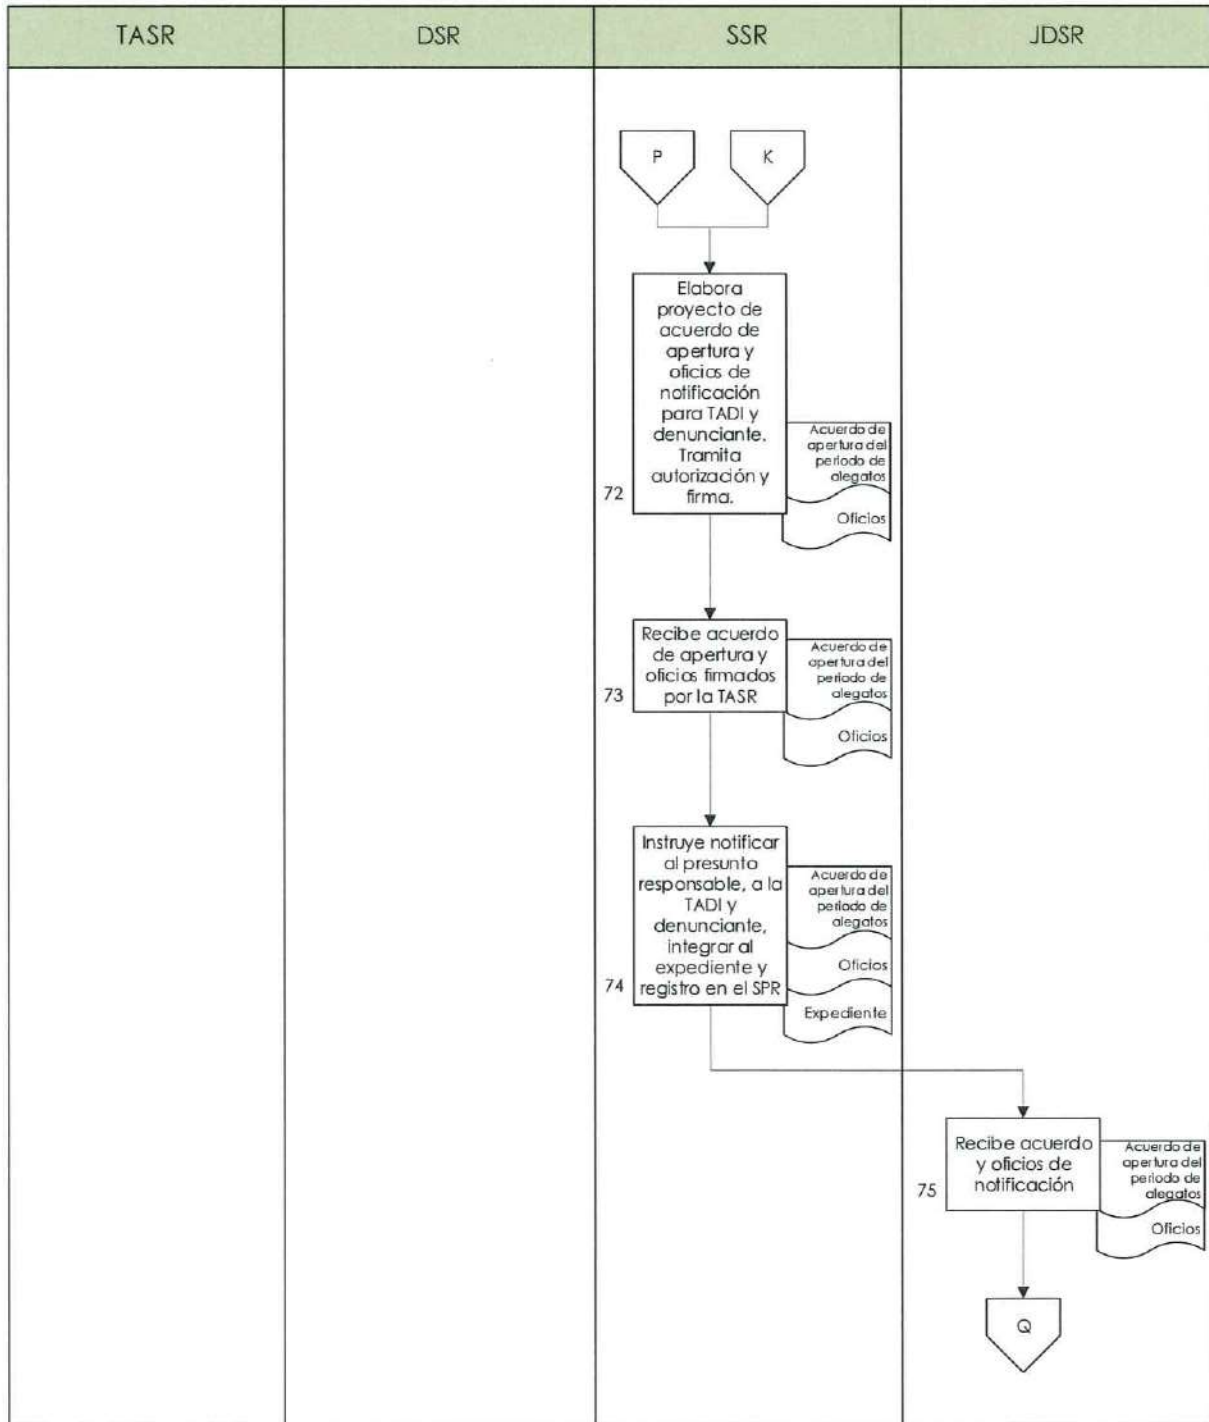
| TASR | DSR | SSR | JDSR |
|---|---|---|---|

P

K

72 Elabora proyecto de acuerdo de apertura y oficios de notificación para TADI y denunciante. Tramita autorización y firma.

Acuerdo de apertura del periodo de alegatos

Oficios

73 Recibe acuerdo de apertura y oficios firmados por la TASR

Acuerdo de apertura del periodo de alegatos

Oficios

74 Instruye notificar al presunto responsable, a la TADI y denunciante, integrar al expediente y registro en el SPR

Acuerdo de apertura del periodo de alegatos

Oficios

Expediente

75 Recibe acuerdo y oficios de notificación

Acuerdo de apertura del periodo de alegatos

Oficios

Q